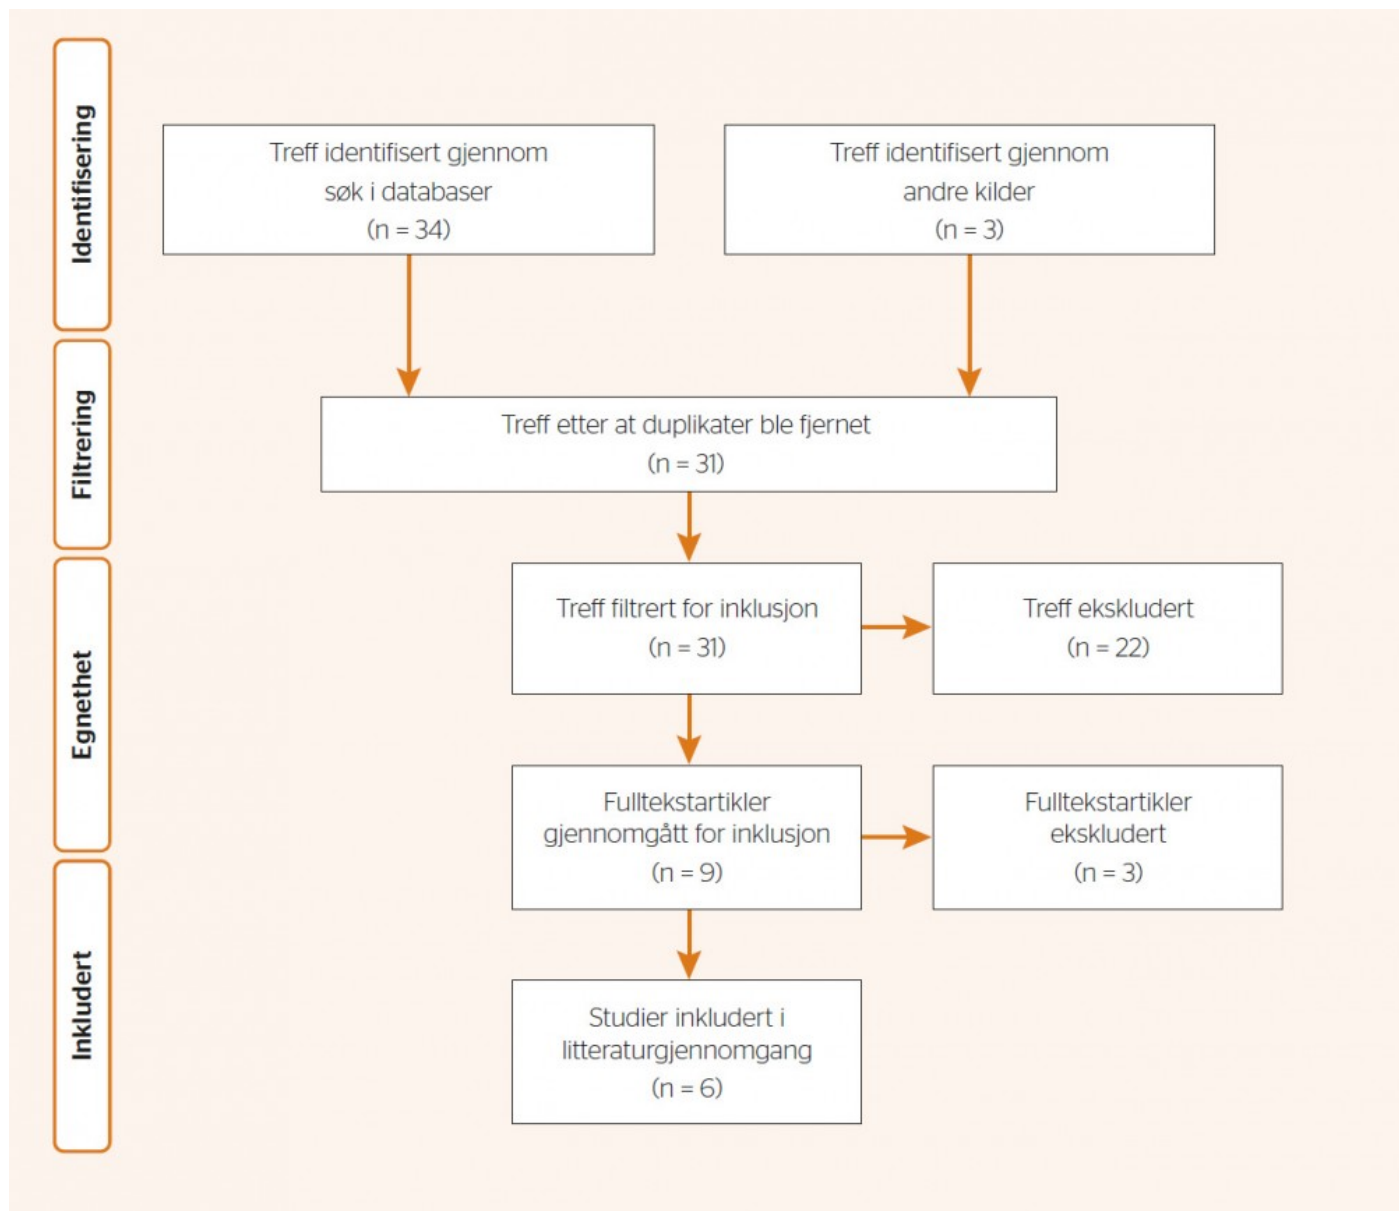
Identifisering

Treff identifisert gjennom søk i databaser (n = 34)

Treff identifisert gjennom andre kilder (n = 3)

Filtrering

Treff etter at duplikater ble fjernet (n = 31)

Egnethet

Treff filtrert for inklusjon (n = 31)

Treff ekskludert (n = 22)

Fulltekstartikler gjennomgått for inklusjon (n = 9)

Fulltekstartikler ekskludert (n = 3)

Inkludert

Studier inkludert i litteraturgjennomgang (n = 6)